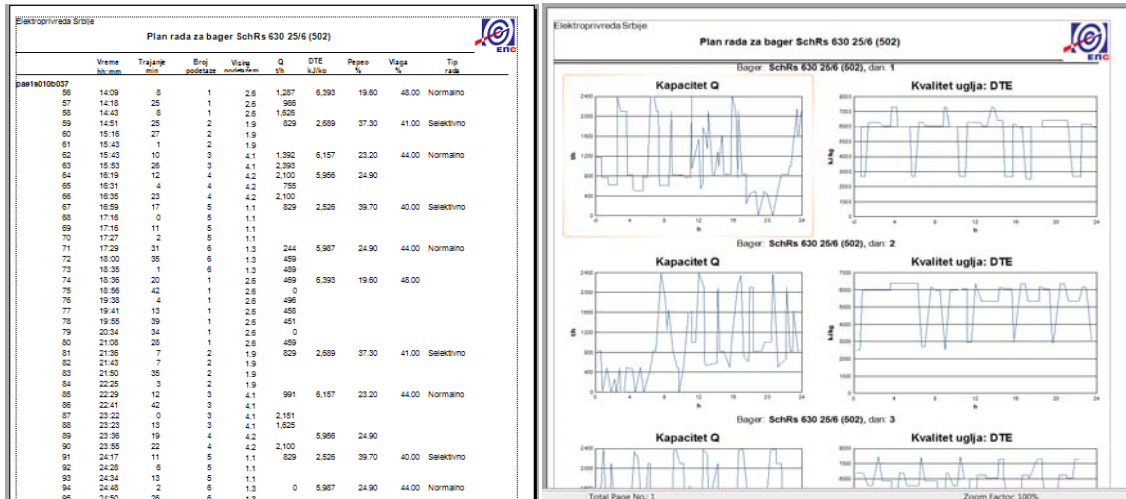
Elektroprivreda Srbije

Plan rada za bager SchRs 630 25/6 (502)

ЕПС

| | Vreme hh:mm | Trajanje min | Broj podetaze | Visina podetaze | Q t/h | DTE kJ/kg | Pepeo % | Vlaga % | Tip rada |
|---|---|---|---|---|---|---|---|---|---|
| pae1s010b037 | | | | | | | | | |
| 56 | 14:09 | 8 | 1 | 2.6 | 1,287 | 6,393 | 19.60 | 48.00 | Normalno |
| 57 | 14:18 | 25 | 1 | 2.6 | 966 | | | | |
| 58 | 14:43 | 8 | 1 | 2.6 | 1,626 | | | | |
| 59 | 14:51 | 25 | 2 | 1.9 | 829 | 2,689 | 37.30 | 41.00 | Selektivno |
| 60 | 15:16 | 27 | 2 | 1.9 | | | | | |
| 61 | 15:43 | 1 | 2 | 1.9 | | | | | |
| 62 | 15:43 | 10 | 3 | 4.1 | 1,392 | 6,157 | 23.20 | 44.00 | Normalno |
| 63 | 15:53 | 26 | 3 | 4.1 | 2,393 | | | | |
| 64 | 16:19 | 12 | 4 | 4.2 | 2,100 | 5,956 | 24.90 | | |
| 65 | 16:31 | 4 | 4 | 4.2 | 755 | | | | |
| 66 | 16:35 | 23 | 4 | 4.2 | 2,100 | | | | |
| 67 | 16:59 | 17 | 5 | 1.1 | 829 | 2,526 | 39.70 | 40.00 | Selektivno |
| 68 | 17:16 | 0 | 5 | 1.1 | | | | | |
| 69 | 17:16 | 11 | 5 | 1.1 | | | | | |
| 70 | 17:27 | 2 | 5 | 1.1 | | | | | |
| 71 | 17:29 | 31 | 6 | 1.3 | 244 | 5,987 | 24.90 | 44.00 | Normalno |
| 72 | 18:00 | 35 | 6 | 1.3 | 459 | | | | |
| 73 | 18:35 | 1 | 6 | 1.3 | 489 | | | | |
| 74 | 18:36 | 20 | 1 | 2.6 | 469 | 6,393 | 19.60 | 48.00 | |
| 75 | 18:56 | 42 | 1 | 2.6 | 0 | | | | |
| 76 | 19:38 | 4 | 1 | 2.6 | 496 | | | | |
| 77 | 19:41 | 13 | 1 | 2.6 | 458 | | | | |
| 78 | 19:55 | 39 | 1 | 2.6 | 451 | | | | |
| 79 | 20:34 | 34 | 1 | 2.6 | 0 | | | | |
| 80 | 21:08 | 28 | 1 | 2.6 | 459 | | | | |
| 81 | 21:36 | 7 | 2 | 1.9 | 829 | 2,689 | 37.30 | 41.00 | Selektivno |
| 82 | 21:43 | 7 | 2 | 1.9 | | | | | |
| 83 | 21:50 | 35 | 2 | 1.9 | | | | | |
| 84 | 22:25 | 3 | 2 | 1.9 | | | | | |
| 85 | 22:29 | 12 | 3 | 4.1 | 991 | 6,157 | 23.20 | 44.00 | Normalno |
| 86 | 22:41 | 42 | 3 | 4.1 | | | | | |
| 87 | 23:22 | 0 | 3 | 4.1 | 2,151 | | | | |
| 88 | 23:23 | 13 | 3 | 4.1 | 1,625 | | | | |
| 89 | 23:36 | 19 | 4 | 4.2 | | 5,956 | 24.90 | | |
| 90 | 23:55 | 22 | 4 | 4.2 | 2,100 | | | | |
| 91 | 24:17 | 11 | 5 | 1.1 | 829 | 2,526 | 39.70 | 40.00 | Selektivno |
| 92 | 24:28 | 6 | 5 | 1.1 | | | | | |
| 93 | 24:34 | 13 | 5 | 1.1 | | | | | |
| 94 | 24:48 | 2 | 6 | 1.3 | 0 | 5,987 | 24.90 | 44.00 | Normalno |
| 95 | 24:50 | 25 | 6 | 1.3 | | | | | |

Elektroprivreda Srbije

Plan rada za bager SchRs 630 25/6 (502)

ЕПС

Bager: SchRs 630 25/6 (502), dan: 1

Kapacitet Q

2400 2000 1600 1200 800 400 0
t/h
0 4 8 12 16 20 24
h

Kvalitet uglja: DTE

8000 7000 6000 5000 4000 3000 2000
kJ/kg
0 4 8 12 16 20 24
h

Bager: SchRs 630 25/6 (502), dan: 2

Kapacitet Q

2400 2000 1600 1200 800 400 0
t/h
0 4 8 12 16 20 24
h

Kvalitet uglja: DTE

7000 6000 5000 4000 3000 2000
kJ/kg
0 4 8 12 16 20 24
h

Bager: SchRs 630 25/6 (502), dan: 3

Kapacitet Q

2400 2000

Kvalitet uglja: DTE

8000 7000

Total Page No.: 1

Zoom Factor: 100%